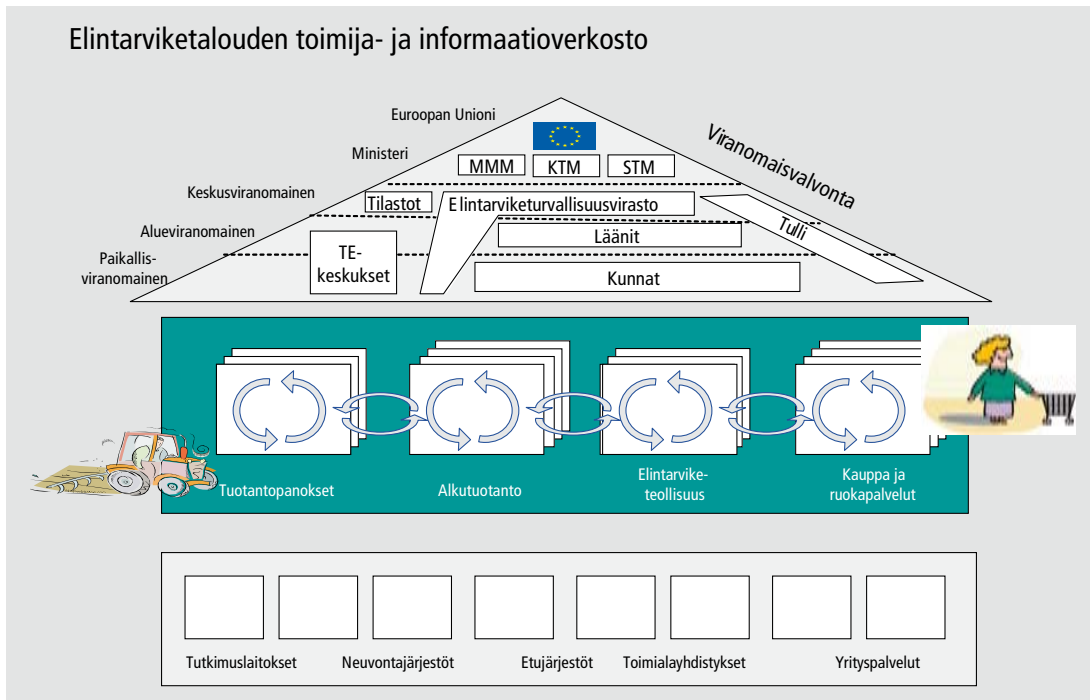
Elintarviketalouden toimija- ja informaatioverkosto

Euroopan Unioni

Ministeri

MMM

KTM

STM

Viranomaisvalvonta

Keskusviranomainen

Tilastot

Elintarviketurvallisuusvirasto

Tulli

Alueviranomainen

Läänit

Paikallis-viranomainen

TE-keskukset

Kunnat

Tuotantopanokset

Alkutuotanto

Elintarviketeollisuus

Kauppa ja ruokapalvelut

Tutkimuslaitokset

Neuvontajärjestöt

Etujärjestöt

Toimialayhdistykset

Yrityspalvelut